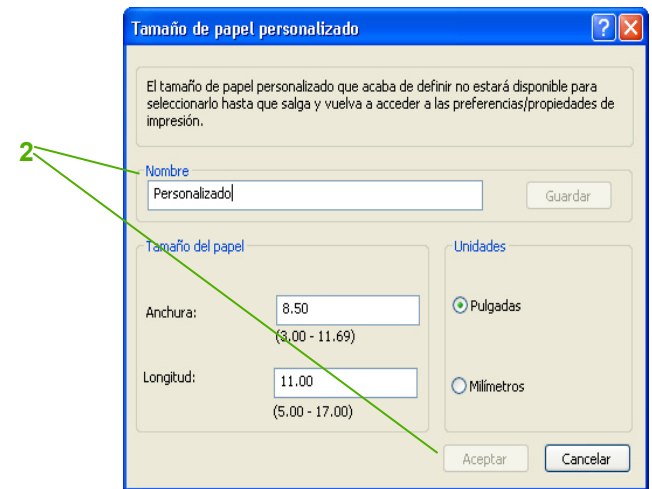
Tamaño de papel personalizado

El tamaño de papel personalizado que acaba de definir no estará disponible para seleccionarlo hasta que salga y vuelva a acceder a las preferencias/propiedades de impresión.

2

Nombre

Personalizado

Guardar

Tamaño del papel

Anchura:

8.50

(3.00 - 11.69)

Longitud:

11.00

(5.00 - 17.00)

Unidades

Pulgadas

Milímetros

Aceptar

Cancelar